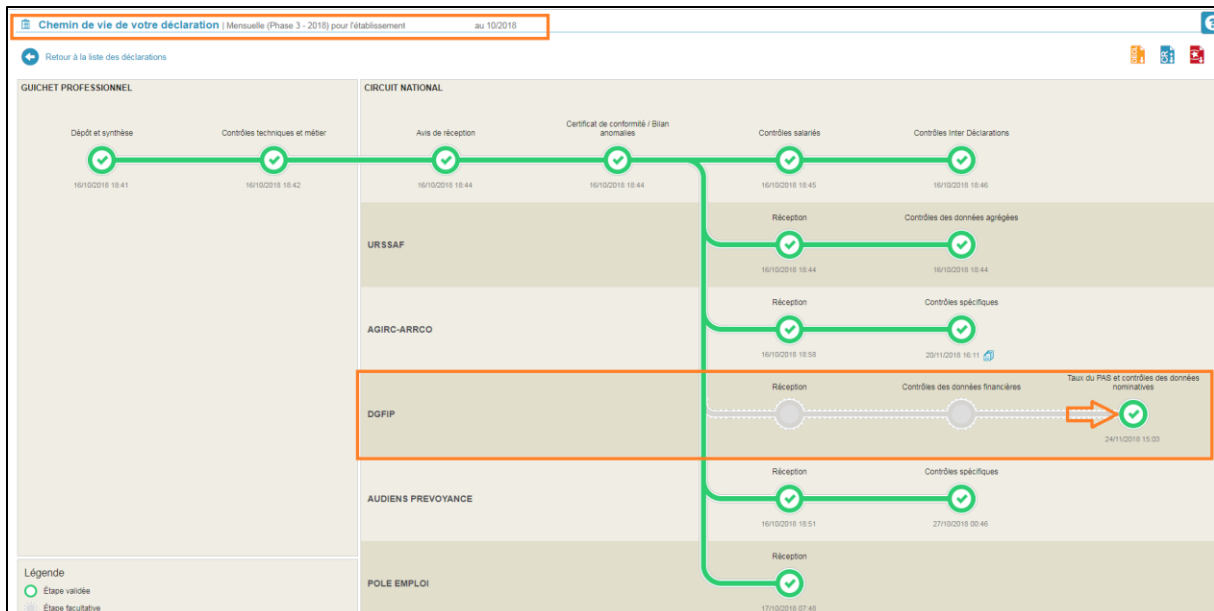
Chemin de vie de votre déclaration | Mensuelle (Phase 3 - 2018) pour l'établissement au 10/2018

Retour à la liste des déclarations

GUICHET PROFESSIONNEL

Dépôt et synthèse
16/10/2018 18:41

Contrôles techniques et métier
16/10/2018 18:42

CIRCUIT NATIONAL

Avis de réception
16/10/2018 18:44

Certificat de conformité / Bilan anomalies
16/10/2018 18:44

Contrôles salariés
16/10/2018 18:45

Contrôles Inter Déclarations
16/10/2018 18:46

URSSAF

Réception
16/10/2018 18:44

Contrôles des données agrégées
16/10/2018 18:44

AGIRC-ARRCO

Réception
16/10/2018 18:58

Contrôles spécifiques
20/11/2018 16:11

DGFIP

Réception

Contrôles des données financières

Taux du PAS et contrôles des données nominatives
24/11/2018 15:03

AUDIENS PREVOYANCE

Réception
16/10/2018 18:51

Contrôles spécifiques
27/10/2018 00:46

POLE EMPLOI

Réception
17/10/2018 07:48

Légende
Étape validée
Étape facultative